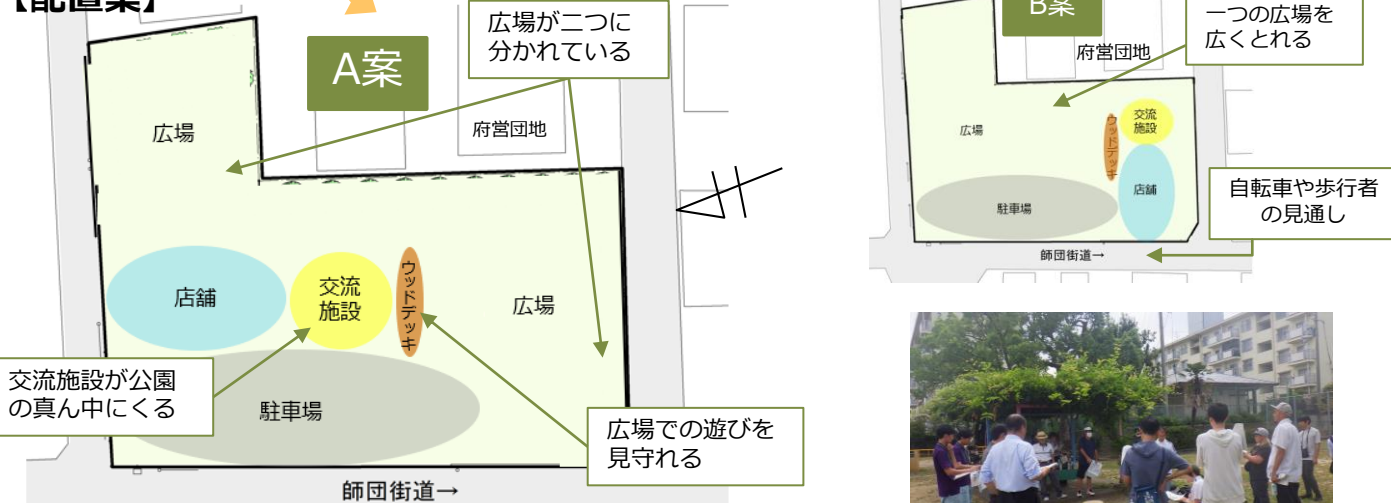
【配置案】

A案

広場が二つに分かれている

府営団地

広場

店舗

交流施設

ウッドデッキ

広場

駐車場

交流施設が公園の真ん中にくる

広場での遊びを見守れる

師団街道→

B案

一つの広場を広くとれる

府営団地

広場

交流施設

ウッドデッキ

店舗

駐車場

自転車や歩行者の見通し

師団街道→